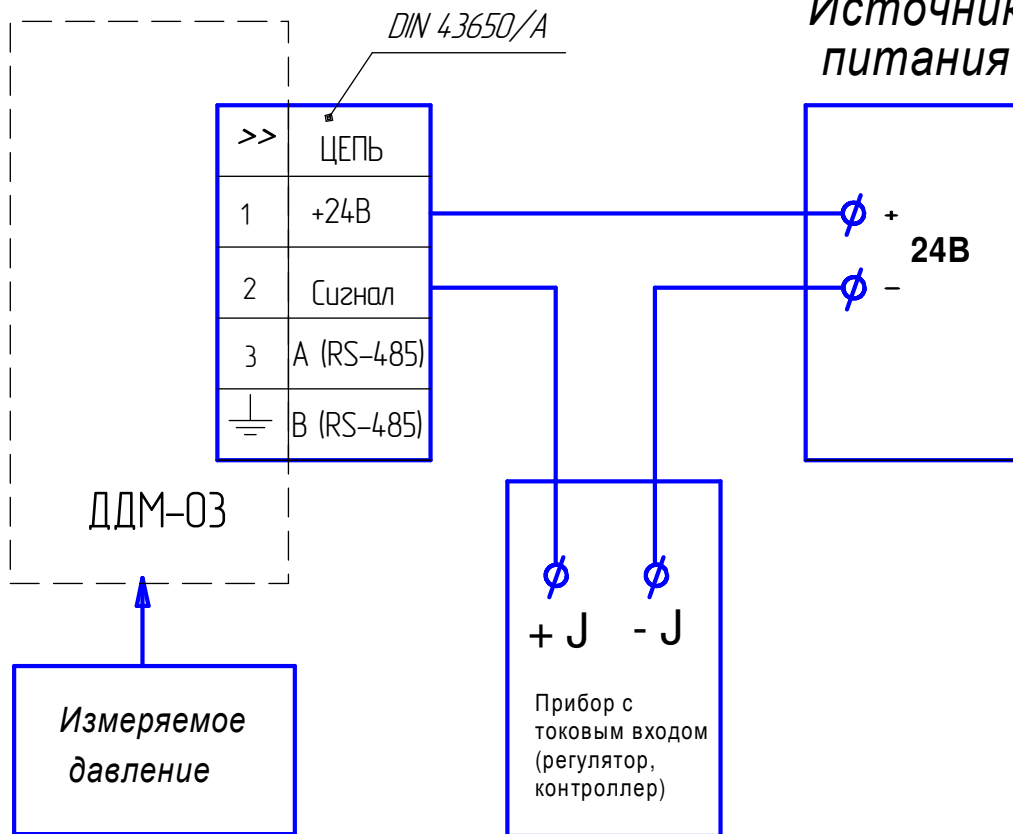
DIN 43650/A

Источник питания

| >> | ЦЕПЬ |
|---|---|
| 1 | +24В |
| 2 | Сигнал |
| 3 | A (RS-485) |
| ⏚ | B (RS-485) |

+
24В
–

ДДМ-03

+ J
- J

Прибор с токовым входом (регулятор, контроллер)

Измеряемое давление